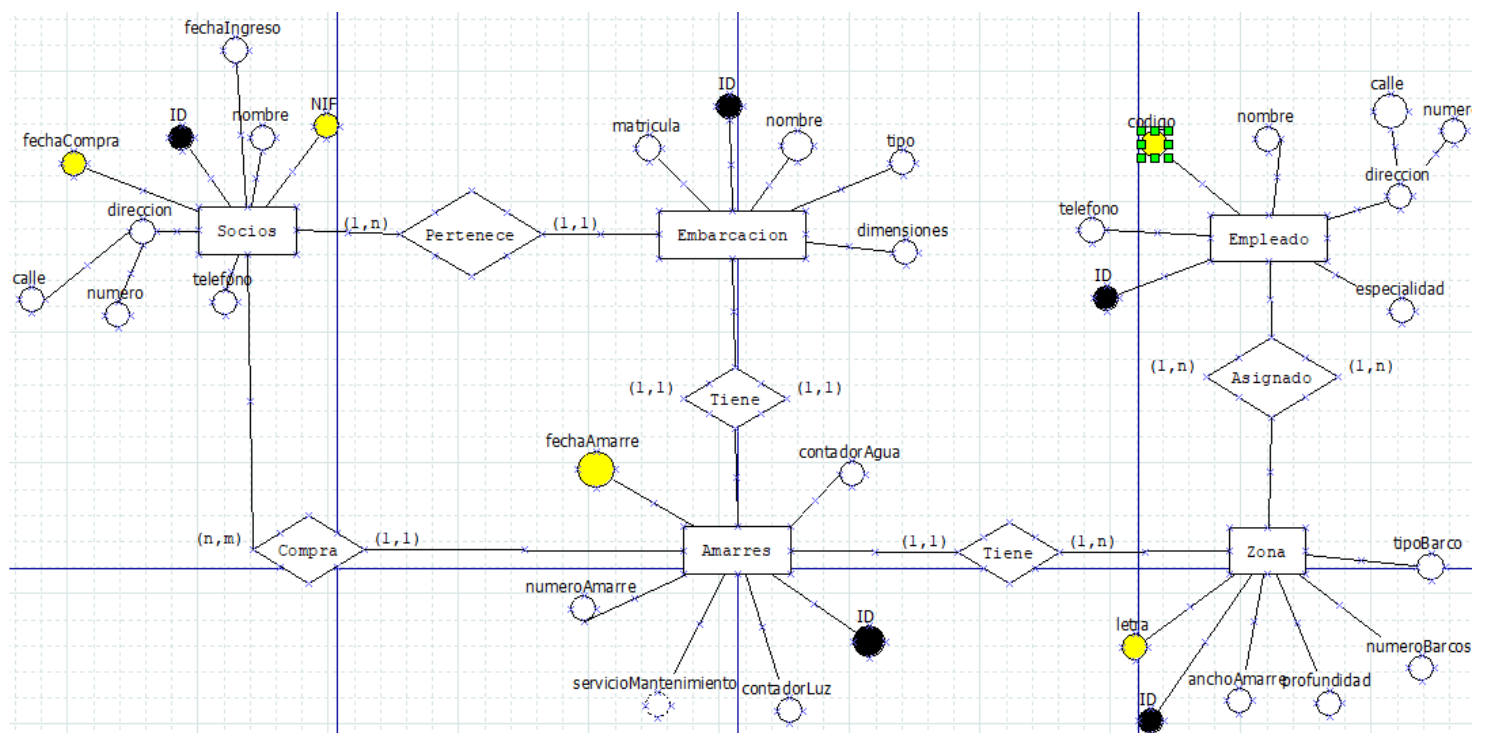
fechaIngreso
ID
nombre
NIF
fechaCompra
direccion
Socios
calle
numero
telefono
(1,n)
Pertenece
(1,1)
ID
matricula
nombre
tipo
Embarcacion
dimensiones
codigo
nombre
calle
numero
direccion
telefono
Empleado
ID
especialidad
(1,n)
Asignado
(1,n)
(1,1)
Tiene
(1,1)
fechaAmarre
contadorAgua
(n,m)
Compra
(1,1)
Amarres
(1,1)
Tiene
(1,n)
Zona
tipoBarco
numeroAmarre
ID
letra
numeroBarcos
servicioMantenimiento
contadorLuz
anchoAmarre
profundidad
ID